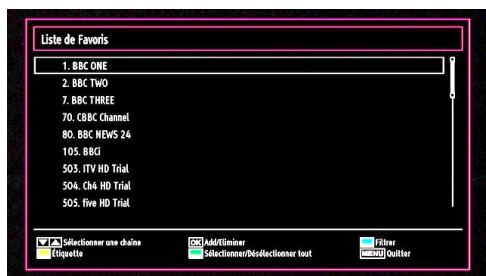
Liste de Favoris

1. BBC ONE
2. BBC TWO
7. BBC THREE
70. CBBC Channel
80. BBC NEWS 24
105. BBCi
503. ITV HD Trial
504. Ch4 HD Trial
505. five HD Trial

Sélectionner une chaîne
OK Add/Eliminer
Filtrer
Etiquette
Sélectionner/Désélectionner tout
MENU Quitter